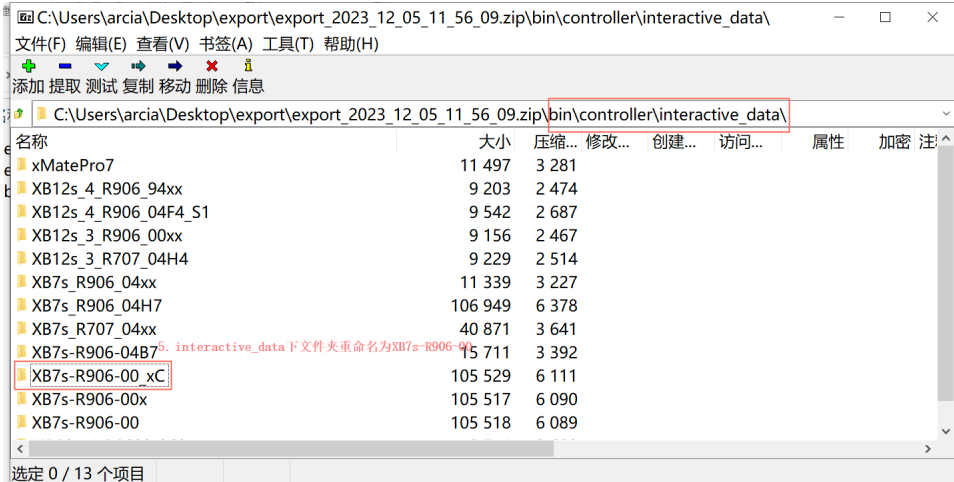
C:\Users\arcia\Desktop\export\export_2023_12_05_11_56_09.zip\bin\controller\interactive_data\

文件(F) 编辑(E) 查看(V) 书签(A) 工具(T) 帮助(H)

添加 提取 测试 复制 移动 删除 信息

C:\Users\arcia\Desktop\export\export_2023_12_05_11_56_09.zip\bin\controller\interactive_data\

| 名称 | 大小 | 压缩... | 修改... | 创建... | 访问... | 属性 | 加密 | 注 |
|---|---|---|---|---|---|---|---|---|
| xMatePro7 | 11 497 | 3 281 | | | | | | |
| XB12s_4_R906_94xx | 9 203 | 2 474 | | | | | | |
| XB12s_4_R906_04F4_S1 | 9 542 | 2 687 | | | | | | |
| XB12s_3_R906_00xx | 9 156 | 2 467 | | | | | | |
| XB12s_3_R707_04H4 | 9 229 | 2 514 | | | | | | |
| XB7s_R906_04xx | 11 339 | 3 227 | | | | | | |
| XB7s_R906_04H7 | 106 949 | 6 378 | | | | | | |
| XB7s_R707_04xx | 40 871 | 3 641 | | | | | | |
| XB7s-R906-04B7 | 15 711 | 3 392 | | | | | | |
| XB7s-R906-00_xC | 105 529 | 6 111 | | | | | | |
| XB7s-R906-00x | 105 517 | 6 090 | | | | | | |
| XB7s-R906-00 | 105 518 | 6 089 | | | | | | |

5. interactive_data下文件夹重命名为XB7s-R906-00

选定 0 / 13 个项目